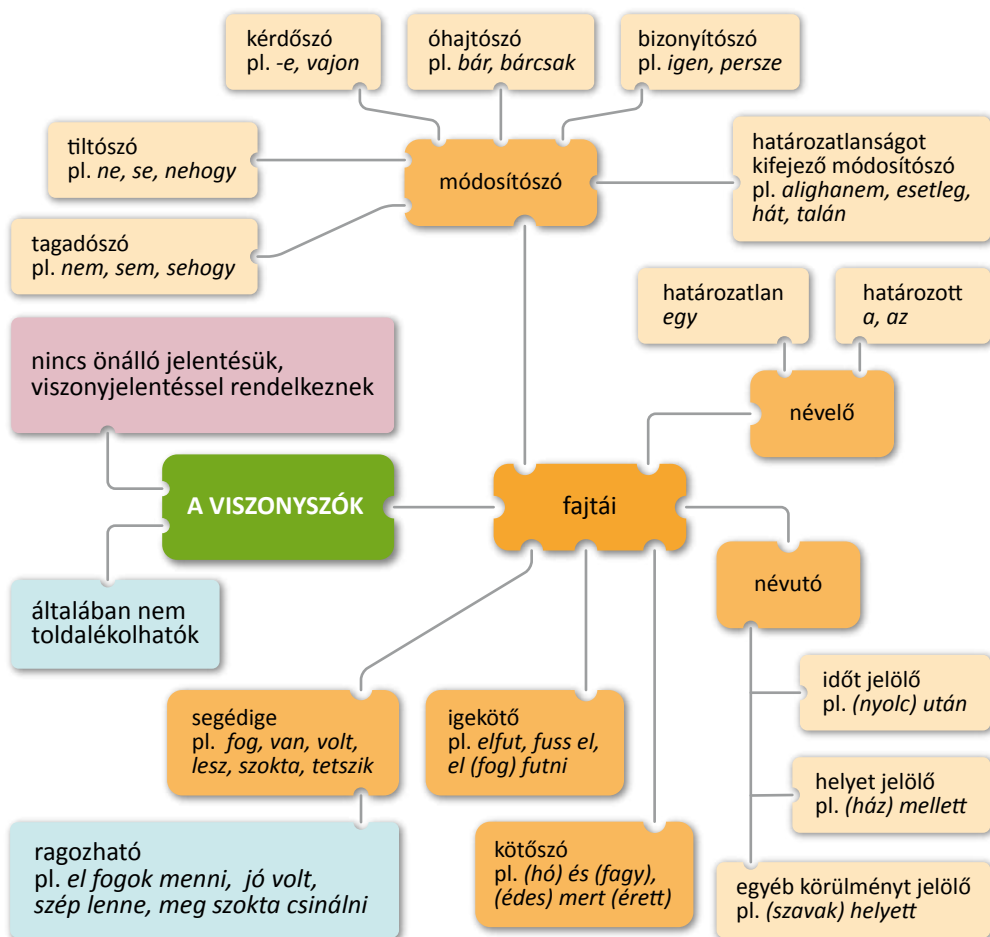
kérdőszó
pl. -e, vajon

óhajtószó
pl. bár, bárcsak

bizonyítószó
pl. igen, persze

tiltószó
pl. ne, se, nehogy

módosítószó

határozatlanságot kifejező módosítószó
pl. alighanem, esetleg, hát, talán

tagadószó
pl. nem, sem, sehogy

határozatlan
egy

határozott
a, az

nincs önálló jelentésük, viszonyjelentéssel rendelkeznek

névelő

A VISZONYSZÓK

fajtái

névutó

általában nem toldalékolhatók

időt jelölő
pl. (nyolc) után

segédige
pl. fog, van, volt, lesz, szokta, tetszik

igekötő
pl. elfut, fuss el, el (fog) futni

helyet jelölő
pl. (ház) mellett

ragozható
pl. el fogok menni, jó volt, szép lenne, meg szokta csinálni

kötőszó
pl. (hó) és (fagy), (édes) mert (érett)

egyéb körülményt jelölő
pl. (szavak) helyett